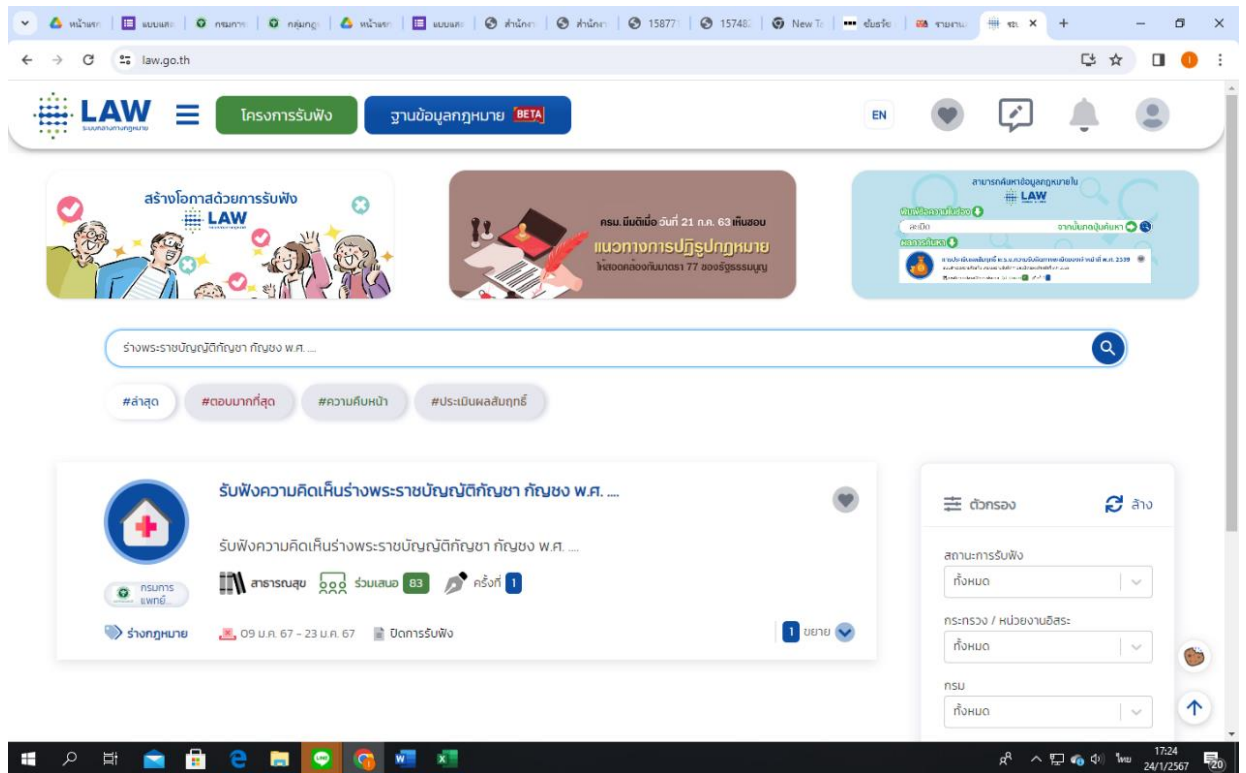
หน้าหลั | แบบแสด | กรมการ | กลุ่มกฎ | หน้าหล | แบบแสด | สำนักงา | สำนักงา | 15877 | 15748 | New T | ยืนยันร | รายงาน | ระ ×

law.go.th

LAW

โครงการรับฟัง

ฐานข้อมูลกฎหมาย BETA

EN

สร้างโอกาสด้วยการรับฟัง LAW

ครม.มีมติเมื่อวันที่ 21 ก.ค. 63 เห็นชอบ แนวทางการปฏิรูปกฎหมาย ให้สอดคล้องกับมาตรา 77 ของรัฐธรรมนูญ

สามารถค้นหาข้อมูลกฎหมายใน LAW

ร่างพระราชบัญญัติกัญชา กัญชง พ.ศ. ....

#ล่าสุด

#ตอบมากที่สุด

#ความคืบหน้า

#ประเมินผลสัมฤทธิ์

รับฟังความคิดเห็นร่างพระราชบัญญัติกัญชา กัญชง พ.ศ. ....

รับฟังความคิดเห็นร่างพระราชบัญญัติกัญชา กัญชง พ.ศ. ....

กรมการแพทย์...

สาธารณสุข

ร่วมเสนอ 83

ครั้งที่ 1

ร่างกฎหมาย

09 ม.ค. 67 - 23 ม.ค. 67

ปิดการรับฟัง

1 ขยาย

ตัวกรอง

ล้าง

สถานะการรับฟัง

ทั้งหมด

กระทรวง / หน่วยงานอิสระ

ทั้งหมด

กรม

ทั้งหมด

ไทย

17:24
24/1/2567

20